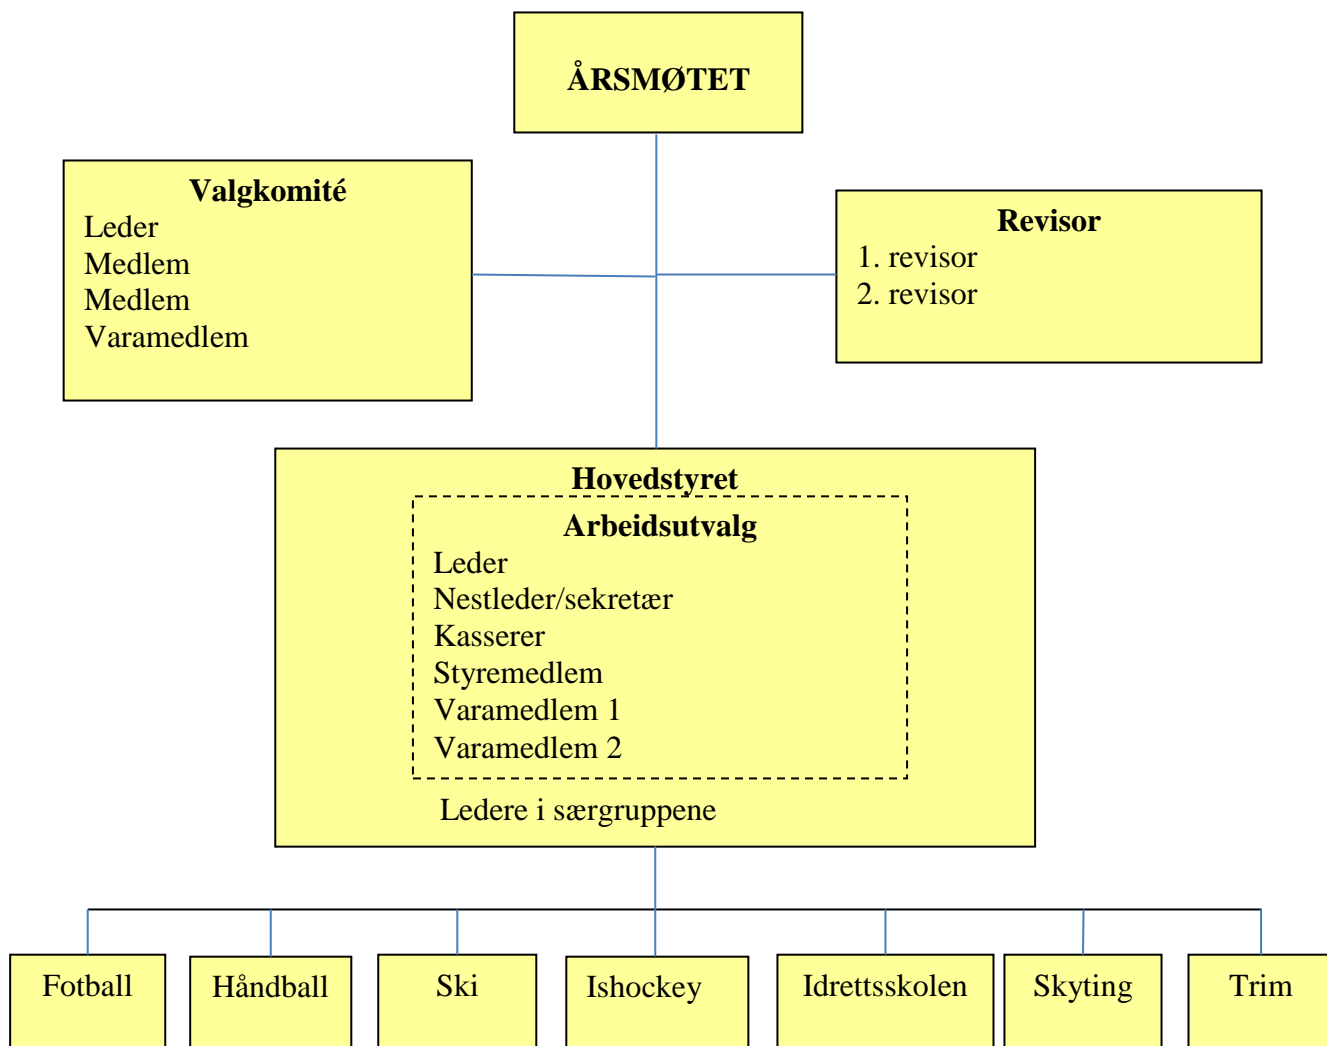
ÅRSMØTET

Valgkomité
Leder
Medlem
Medlem
Varamedlem

Revisor
1. revisor
2. revisor

Hovedstyret

Arbeidsutvalg
Leder
Nestleder/sekretær
Kasserer
Styremedlem
Varamedlem 1
Varamedlem 2

Ledere i særgruppene

Fotball

Håndball

Ski

Ishockey

Idrettsskolen

Skyting

Trim